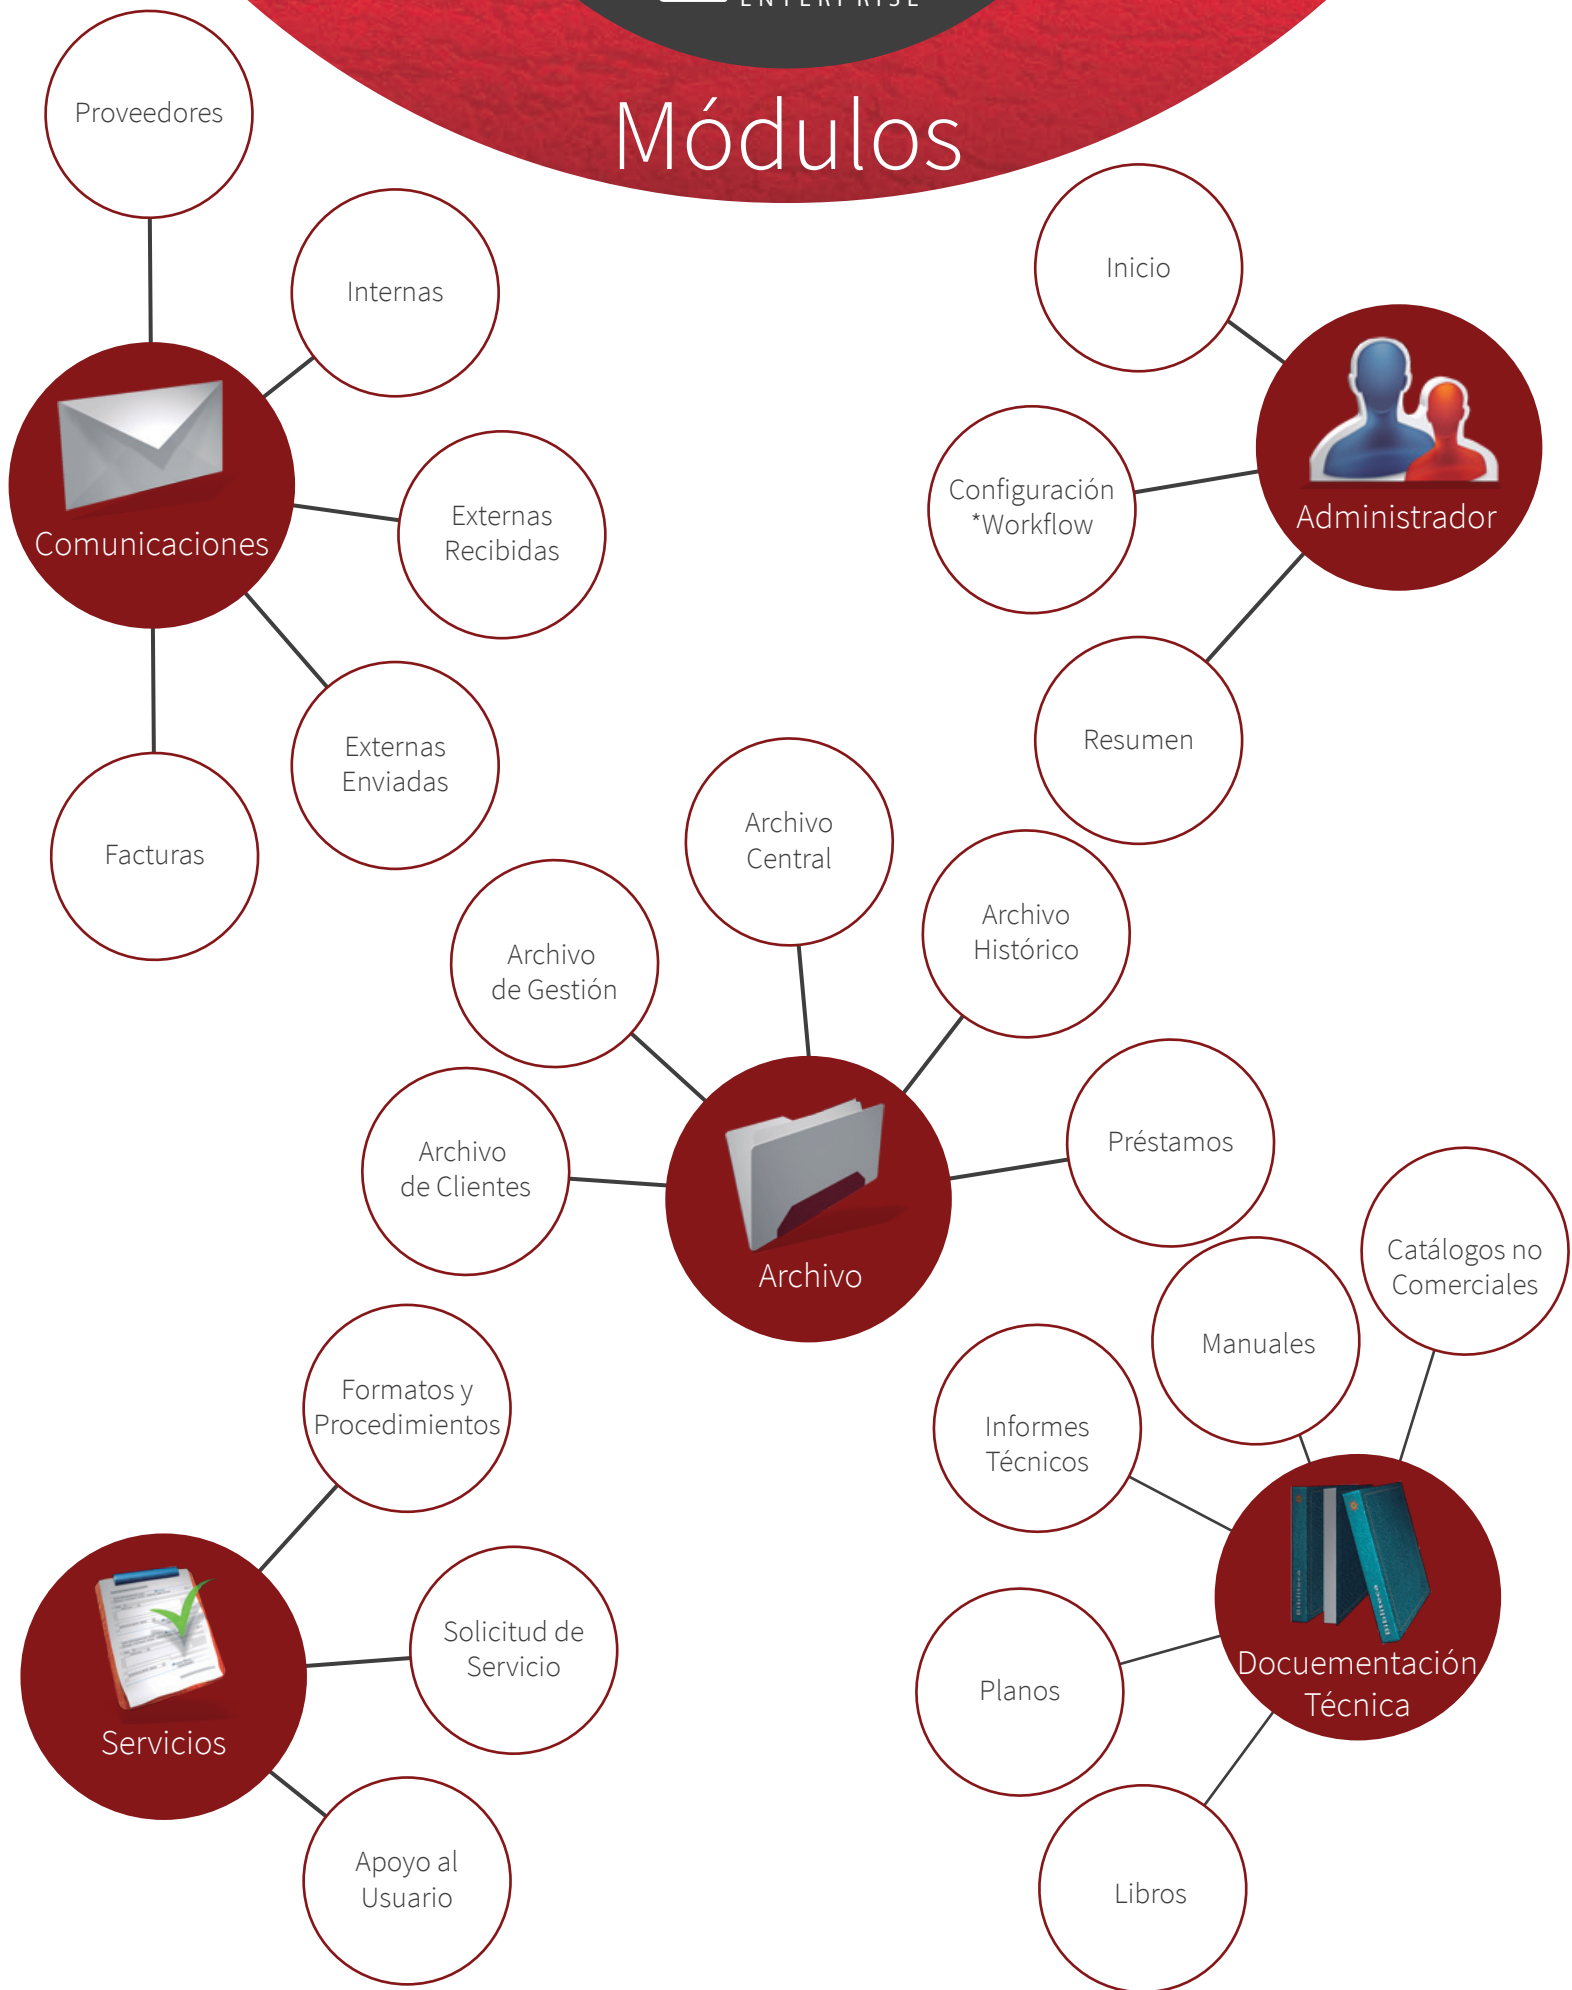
ENTERPRISE

Módulos

Proveedores

Internas

Comunicaciones

Externas Recibidas

Externas Enviadas

Facturas

Inicio

Configuración *Workflow

Administrador

Resumen

Archivo Central

Archivo de Gestión

Archivo Histórico

Archivo de Clientes

Archivo

Préstamos

Catálogos no Comerciales

Manuales

Informes Técnicos

Formatos y Procedimientos

Documentación Técnica

Planos

Solicitud de Servicio

Servicios

Apoyo al Usuario

Libros